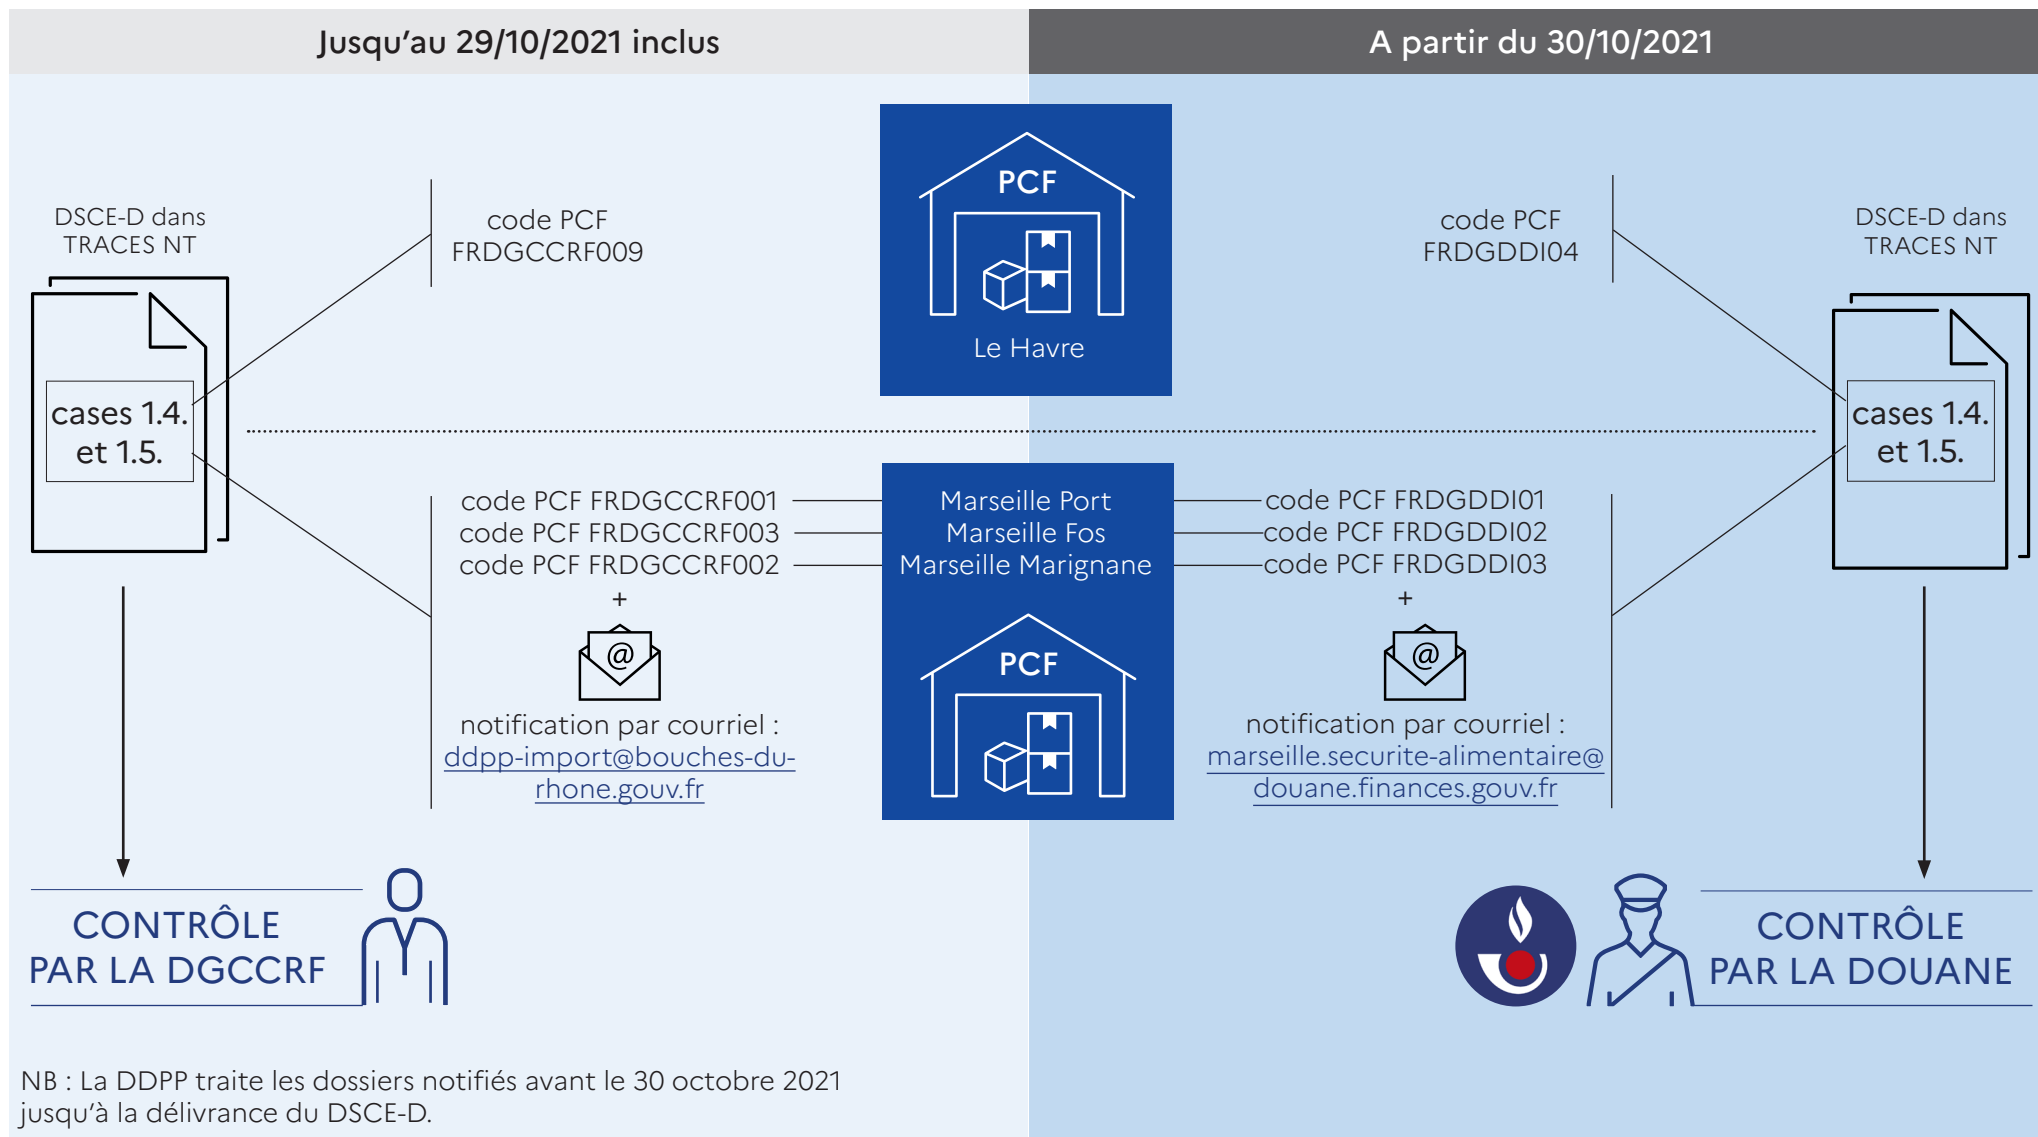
Jusqu'au 29/10/2021 inclus

A partir du 30/10/2021

DSCE-D dans TRACES NT

cases 1.4. et 1.5.

code PCF FRDGCCRF009

PCF

Le Havre

code PCF FRDGDDI04

DSCE-D dans TRACES NT

cases 1.4. et 1.5.

code PCF FRDGCCRF001
code PCF FRDGCCRF003
code PCF FRDGCCRF002
+

notification par courriel : ddpp-import@bouches-du-rhone.gouv.fr

Marseille Port
Marseille Fos
Marseille Marignane

PCF

code PCF FRDGDDI01
code PCF FRDGDDI02
code PCF FRDGDDI03
+

notification par courriel : marseille.securite-alimentaire@douane.finances.gouv.fr

CONTRÔLE PAR LA DGCCRF

CONTRÔLE PAR LA DOUANE

NB : La DDPP traite les dossiers notifiés avant le 30 octobre 2021 jusqu'à la délivrance du DSCE-D.